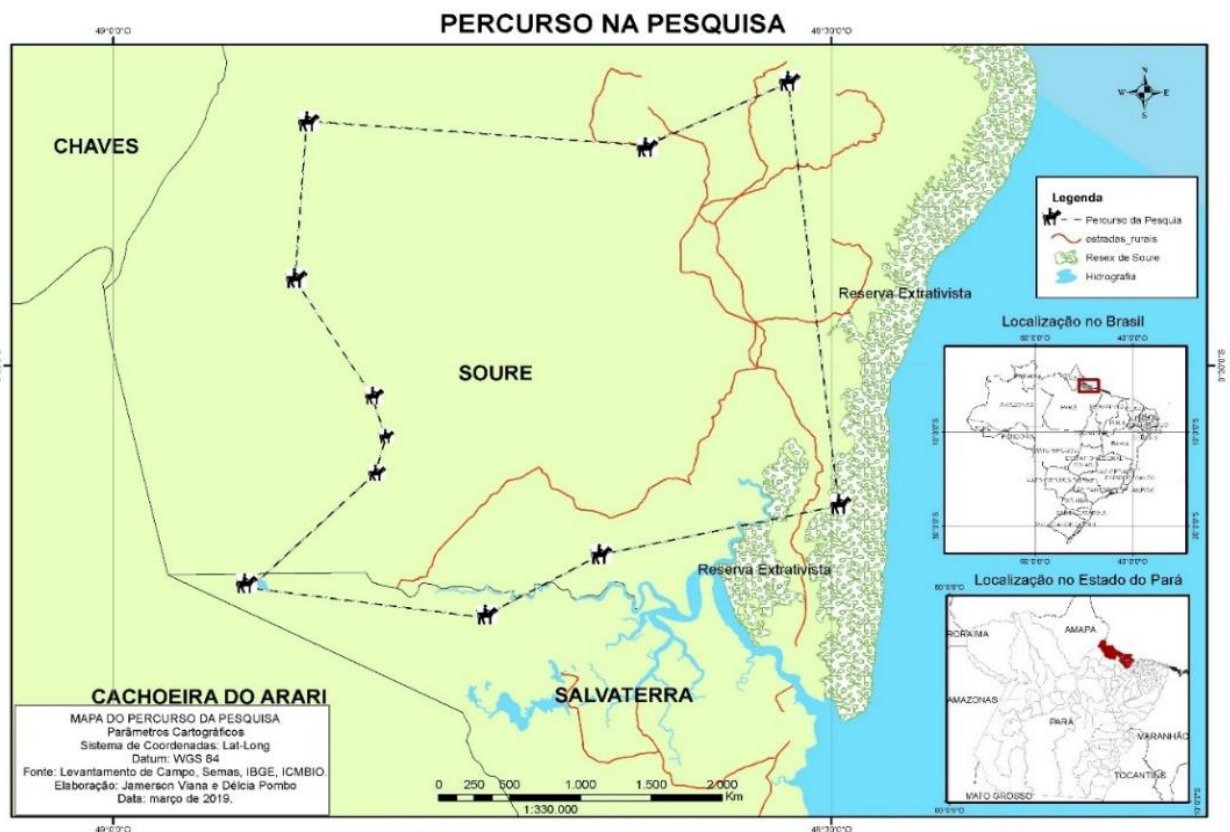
PERCURSO NA PESQUISA

49°0'0"O

48°30'0"O

N
W E
S

CHAVES

SOURE

Reserva Extrativista

Reserva Extrativista

CACHOEIRA DO ARARI

SALVATERRA

Legenda
Percurso da Pesquia
estradas_rurais
Resex de Soure
Hidrografia

Localização no Brasil

Localização no Estado do Pará

RORAIMA
AMAPÁ
AMAZONAS
PARÁ
MARANHÃO
TOCANTINS
MATO GROSSO

MAPA DO PERCURSO DA PESQUISA
Parâmetros Cartográficos
Sistema de Coordenadas: Lat-Long
Datum: WGS 84
Fonte: Levantamento de Campo, Semas, IBGE, ICMBIO.
Elaboração: Jamerson Viana e Délcia Pombo
Data: março de 2019.

0 250 500 1.000 1.500 2.000 Km
1:330.000

49°0'0"O

48°30'0"O